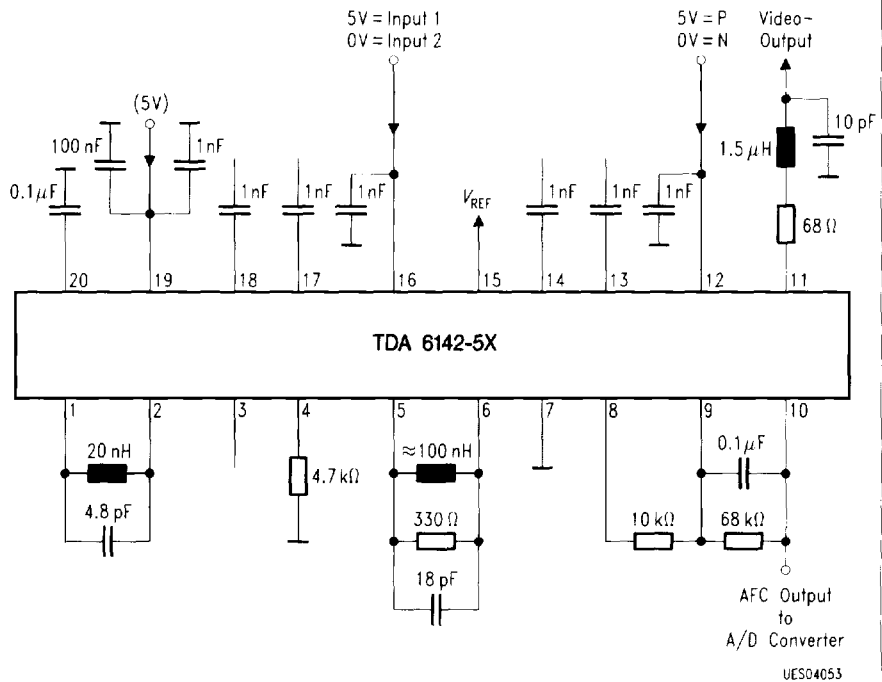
5V = Input 1
0V = Input 2

5V = P
0V = N

Video-
Output

(5V)

100 nF

1nF

0.1$\mu$F

1nF

1nF

1nF

$V_{REF}$

1nF

1nF

1nF

10 pF

1.5 $\mu$H

68 $\Omega$

20 19 18 17 16 15 14 13 12 11

TDA 6142-5X

1 2 3 4 5 6 7 8 9 10

20 nH

4.8 pF

4.7 k$\Omega$

$\approx$100 nH

330 $\Omega$

18 pF

0.1$\mu$F

10 k$\Omega$

68 k$\Omega$

AFC Output
to
A/D Converter

UES04053